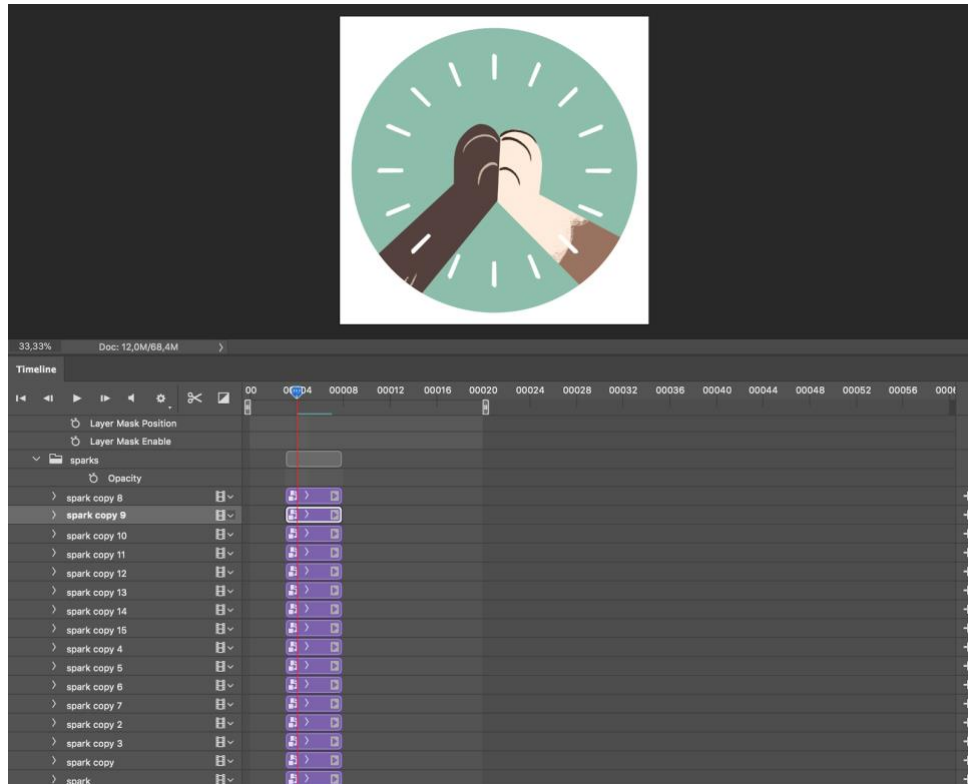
33,33%
Doc: 12,0M/68,4M

Timeline

00 00004 00008 00012 00016 00020 00024 00028 00032 00036 00040 00044 00048 00052 00056 0006

Layer Mask Position
Layer Mask Enable
sparks
Opacity
spark copy 8
spark copy 9
spark copy 10
spark copy 11
spark copy 12
spark copy 13
spark copy 14
spark copy 15
spark copy 4
spark copy 5
spark copy 6
spark copy 7
spark copy 2
spark copy 3
spark copy
spark